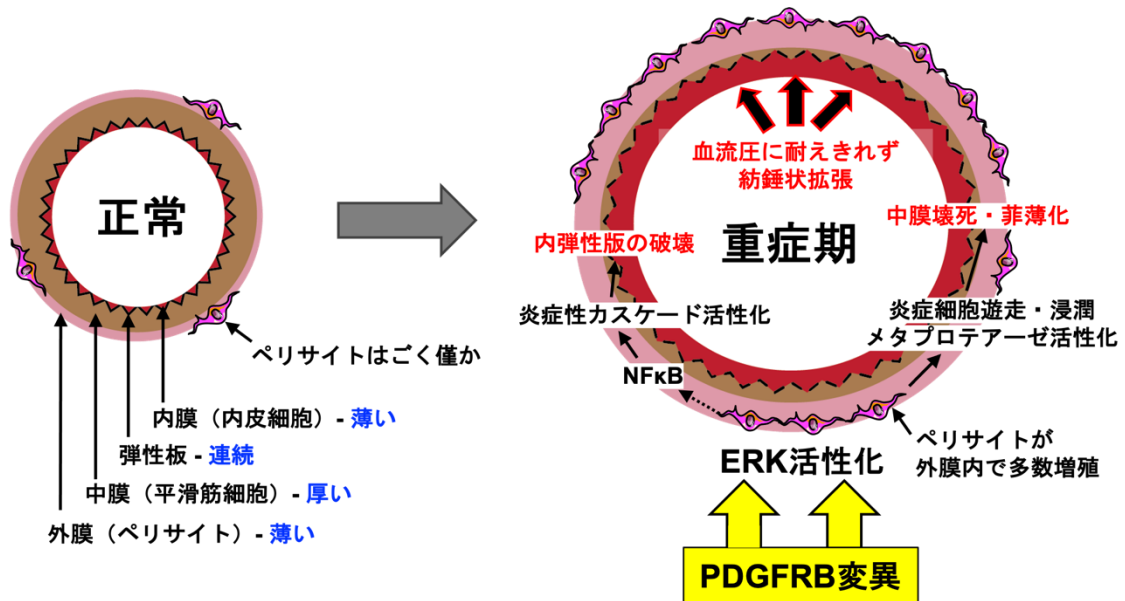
正常

ペリサイトはごく僅か

内膜（内皮細胞）- 薄い

弾性板 - 連続

中膜（平滑筋細胞）- 厚い

外膜（ペリサイト）- 薄い

血流圧に耐えきれず
紡錘状拡張

中膜壊死・菲薄化

内弾性版の破壊

重症期

炎症性カスケード活性化

炎症細胞遊走・浸潤
メタプロテアーゼ活性化

NFκB

ペリサイトが
外膜内で多数増殖

ERK活性化

PDGFRB変異